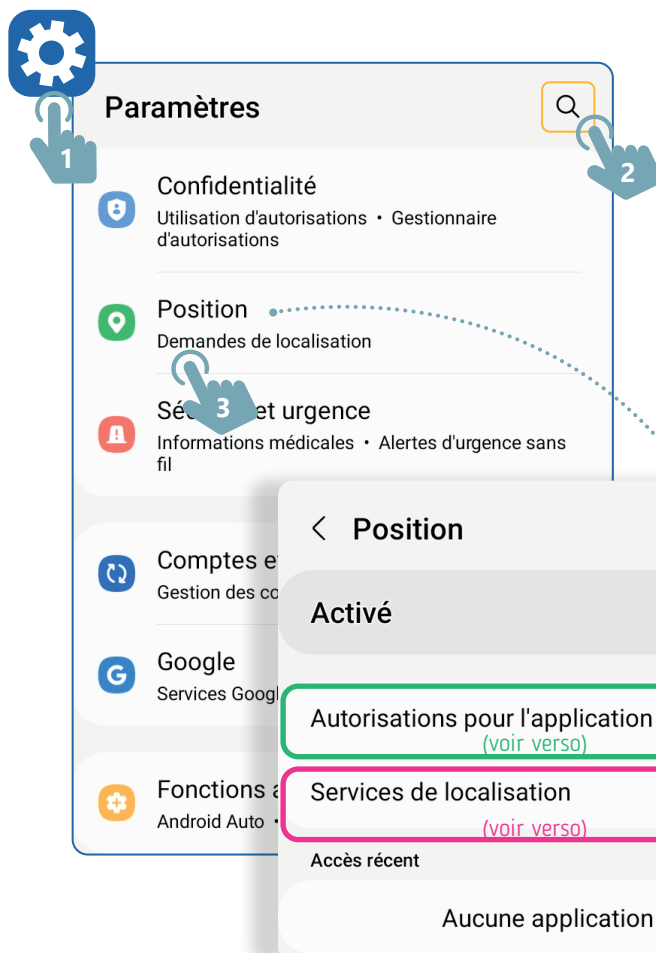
1

Paramètres

2

Confidentialité
Utilisation d'autorisations • Gestionnaire d'autorisations

Position
Demandes de localisation

3

Sé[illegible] et urgence
Informations médicales • Alertes d'urgence sans fil

Comptes e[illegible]
Gestion des co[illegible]

Google
Services Googl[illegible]

Fonctions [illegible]
Android Auto • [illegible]

< Position

Activé

Autorisations pour l'application
(voir verso)

Services de localisation
(voir verso)

Accès récent

Aucune application